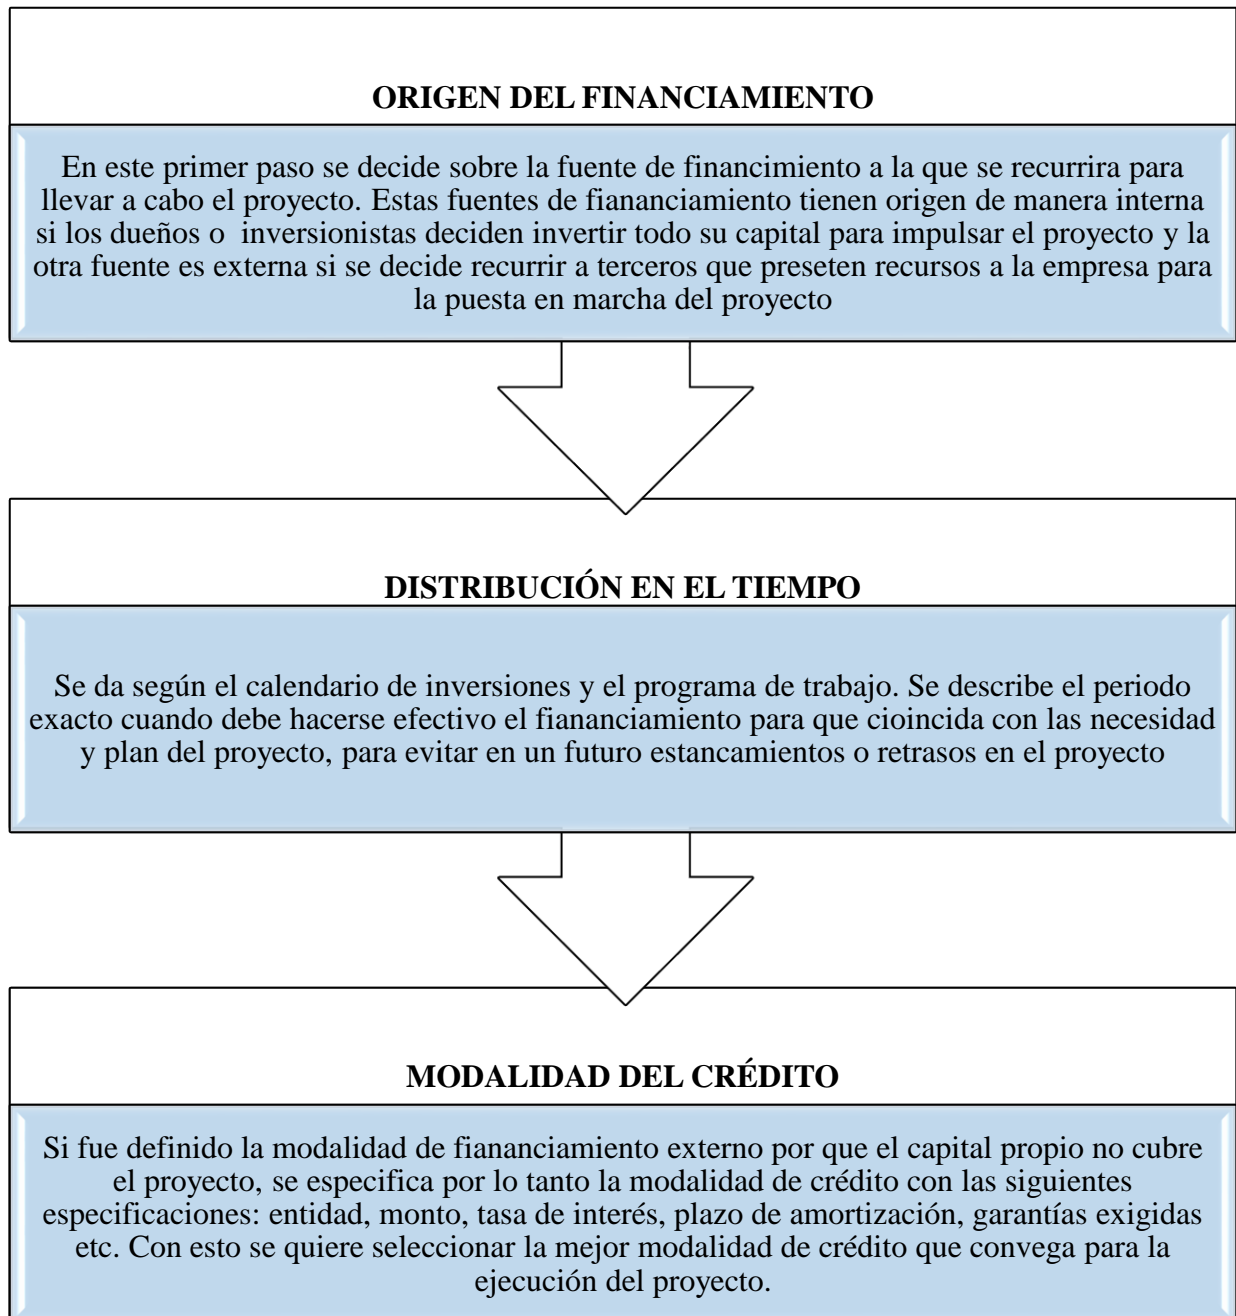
ORIGEN DEL FINANCIAMIENTO

En este primer paso se decide sobre la fuente de financimiento a la que se recurrira para llevar a cabo el proyecto. Estas fuentes de fiananciamiento tienen origen de manera interna si los dueños o inversionistas deciden invertir todo su capital para impulsar el proyecto y la otra fuente es externa si se decide recurrir a terceros que preseten recursos a la empresa para la puesta en marcha del proyecto

DISTRIBUCIÓN EN EL TIEMPO

Se da según el calendario de inversiones y el programa de trabajo. Se describe el periodo exacto cuando debe hacerse efectivo el fiananciamiento para que cioincida con las necesidad y plan del proyecto, para evitar en un futuro estancamientos o retrasos en el proyecto

MODALIDAD DEL CRÉDITO

Si fue definido la modalidad de fiananciamiento externo por que el capital propio no cubre el proyecto, se especifica por lo tanto la modalidad de crédito con las siguientes especificaciones: entidad, monto, tasa de interés, plazo de amortización, garantías exigidas etc. Con esto se quiere seleccionar la mejor modalidad de crédito que convega para la ejecución del proyecto.